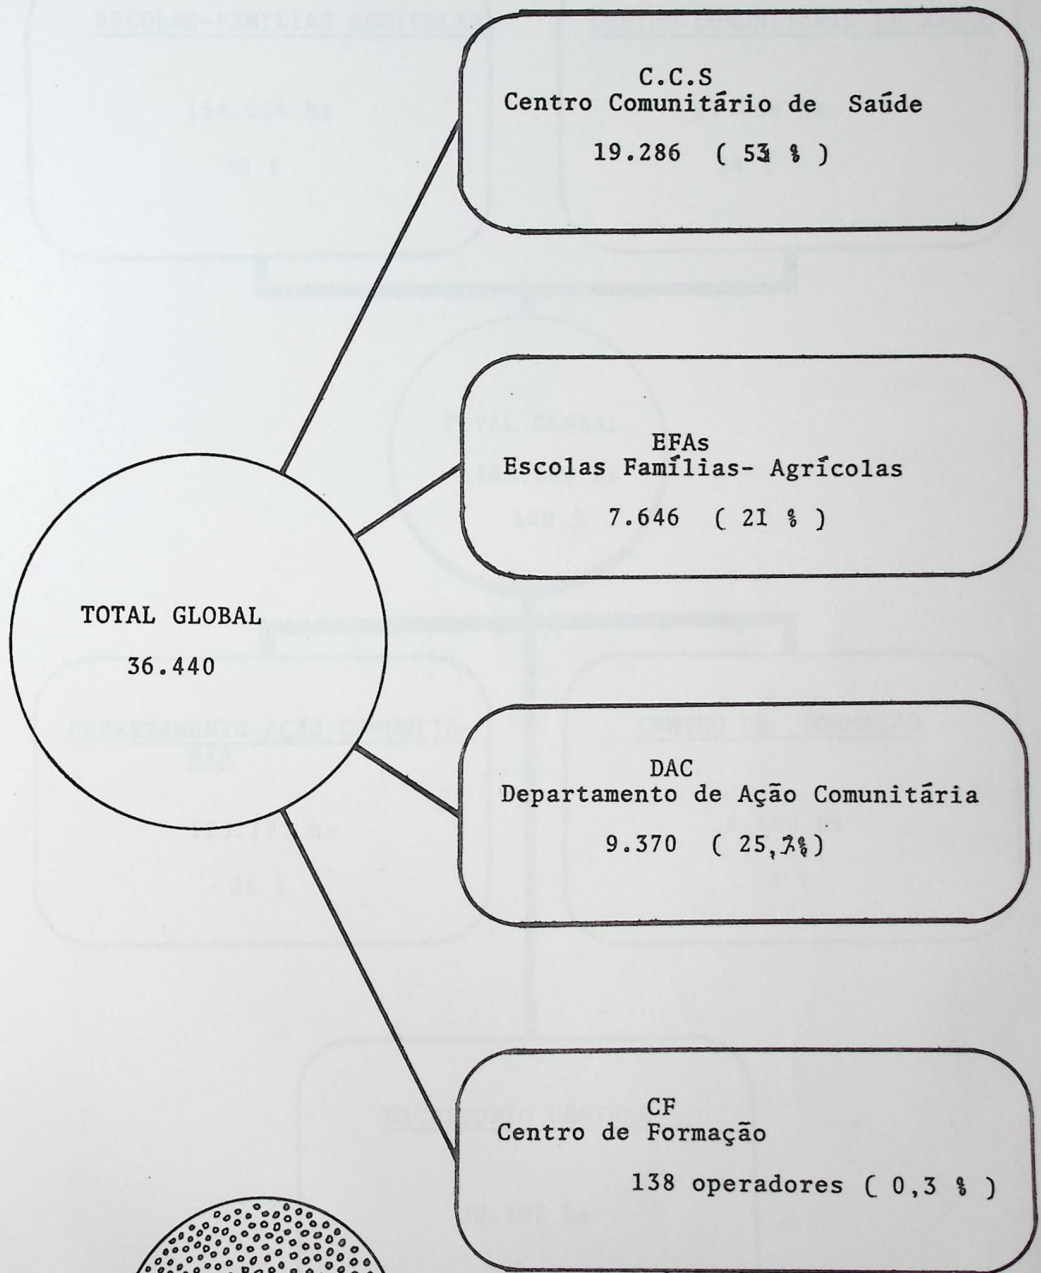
C.C.S
Centro Comunitário de Saúde
19.286 ( 53 % )

EFAs
Escolas Famílias- Agrícolas
7.646 ( 21 % )

TOTAL GLOBAL
36.440

DAC
Departamento de Ação Comunitária
9.370 ( 25,7%)

CF
Centro de Formação
138 operadores ( 0,3 % )